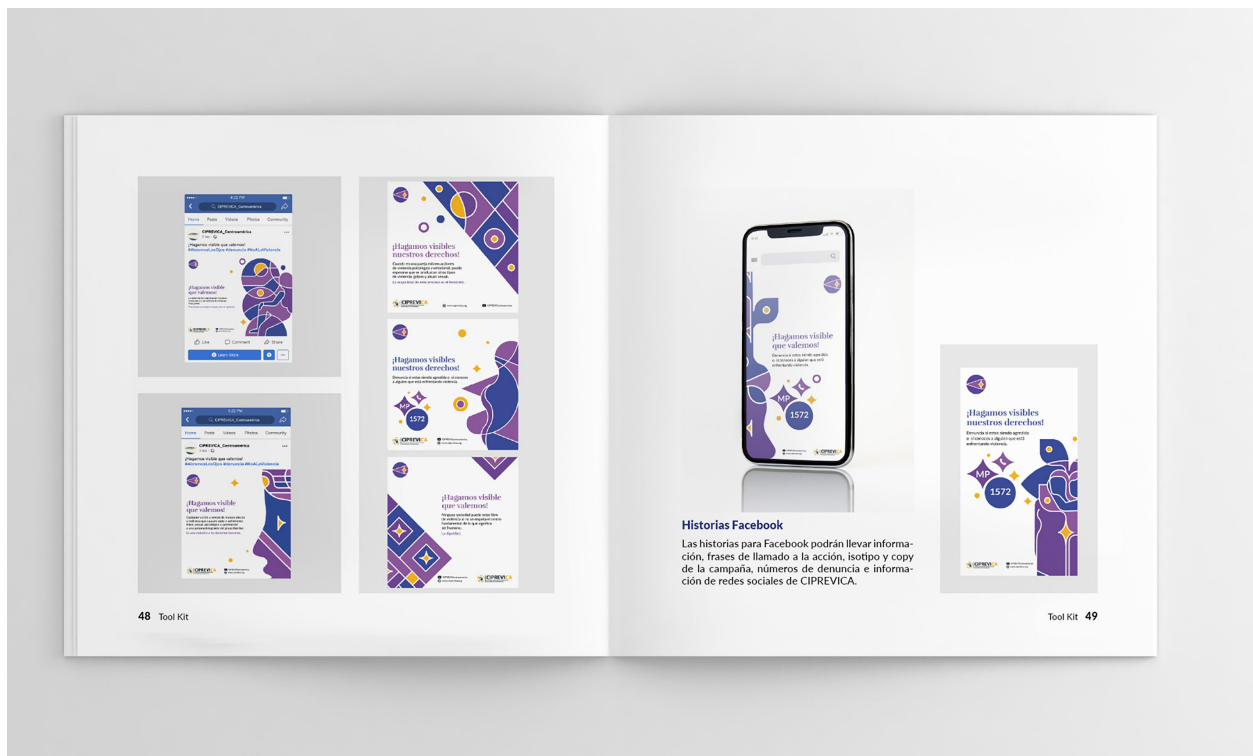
CIPREVICA_Centroamérica

¡Hagamos visible que valemos!

Like Comment Share

Learn More

CIPREVICA_Centroamérica

¡Hagamos visible que valemos!

¡Hagamos visibles nuestros derechos!

¡Hagamos visibles nuestros derechos!

MP

1572

¡Hagamos visible que valemos!

CIPREVICA

¡Hagamos visible que valemos!

MP

1572

¡Hagamos visibles nuestros derechos!

MP

1572

CIPREVICA

Historias Facebook

Las historias para Facebook podrán llevar información, frases de llamado a la acción, isotipo y copy de la campaña, números de denuncia e información de redes sociales de CIPREVICA.

48 Tool Kit

Tool Kit 49